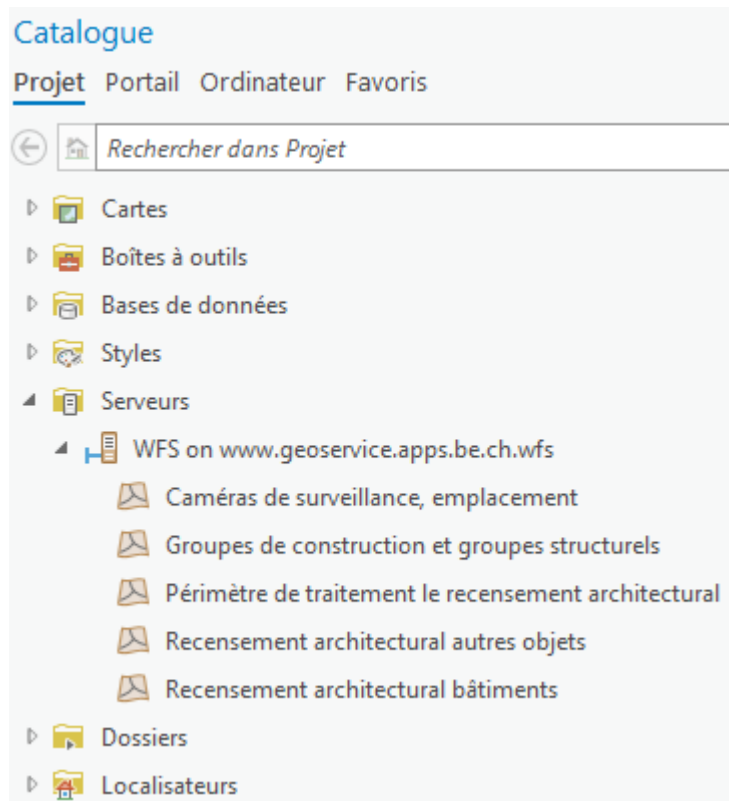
Catalogue

Projet Portail Ordinateur Favoris

Rechercher dans Projet

Cartes

Boîtes à outils

Bases de données

Styles

Serveurs

WFS on www.geoservice.apps.be.ch.wfs

Caméras de surveillance, emplacement

Groupes de construction et groupes structurels

Périmètre de traitement le recensement architectural

Recensement architectural autres objets

Recensement architectural bâtiments

Dossiers

Localisateurs